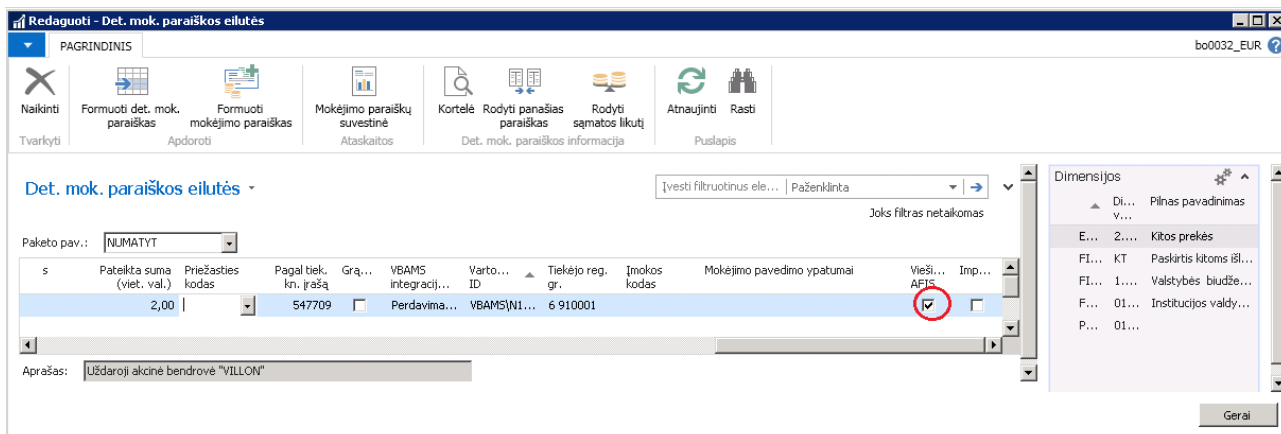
Redaguoti - Det. mok. paraiškos eilutės

PAGRINDINIS

bo0032_EUR

Naikinti
Formuoti det. mok. paraiškas
Formuoti mokėjimo paraiškas
Mokėjimo paraiškų suvestinė
Kortelė
Rodyti panašias paraiškas
Rodyti sąmatos likutį
Atnaujinti
Rasti

Tvarkyti
Apdoroti
Ataskaitos
Det. mok. paraiškos informacija
Puslapis

Det. mok. paraiškos eilutės

Įvesti filtruotinus ele... | Paženklinta

Joks filtras netaikomas

Paketo pav.: NUMATYT

| s | Pateikta suma (viet. val.) | Priežasties kodas | Pagal tiek. kn. įrašą | Grą... | VBAMS integracij... | Varto... ID | Tiekėjo reg. gr. | Įmokos kodas | Mokėjimo pavedimo ypatumai | Vieši... AFIS | Imp... |
|---|---|---|---|---|---|---|---|---|---|---|---|
| | 2,00 | | 547709 | ☐ | Perdavima... | VBAMS\N1... | 6 910001 | | | ☑ | ☐ |

Aprašas: Uždaroji akcinė bendrovė "VILLON"

Dimensijos

| Di... v... | Pilnas pavadinimas |
|---|---|
| E... 2... | Kitos prekės |
| FI... KT | Paskirtis kitoms išl... |
| FI... 1... | Valstybės biudže... |
| F... 01... | Institucijos valdy... |
| P... 01... | |

Gerai